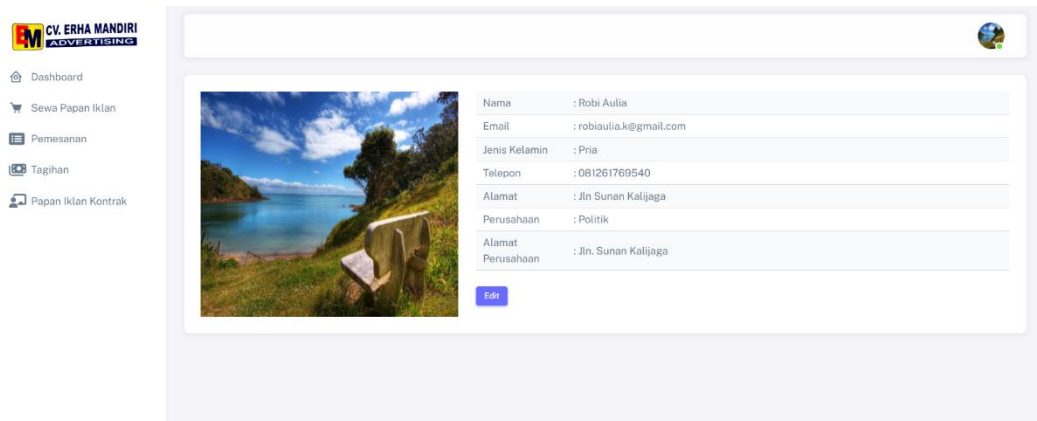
EM CV. ERHA MANDIRI ADVERTISING

Dashboard
Sewa Papan Iklan
Pemesanan
Tagihan
Papan Iklan Kontrak

| | |
|---|---|
| Nama | : Robi Aulia |
| Email | : robiaulia.k@gmail.com |
| Jenis Kelamin | : Pria |
| Telepon | : 081261769540 |
| Alamat | : Jln Sunan Kalijaga |
| Perusahaan | : Politik |
| Alamat Perusahaan | : Jln. Sunan Kalijaga |

Edit